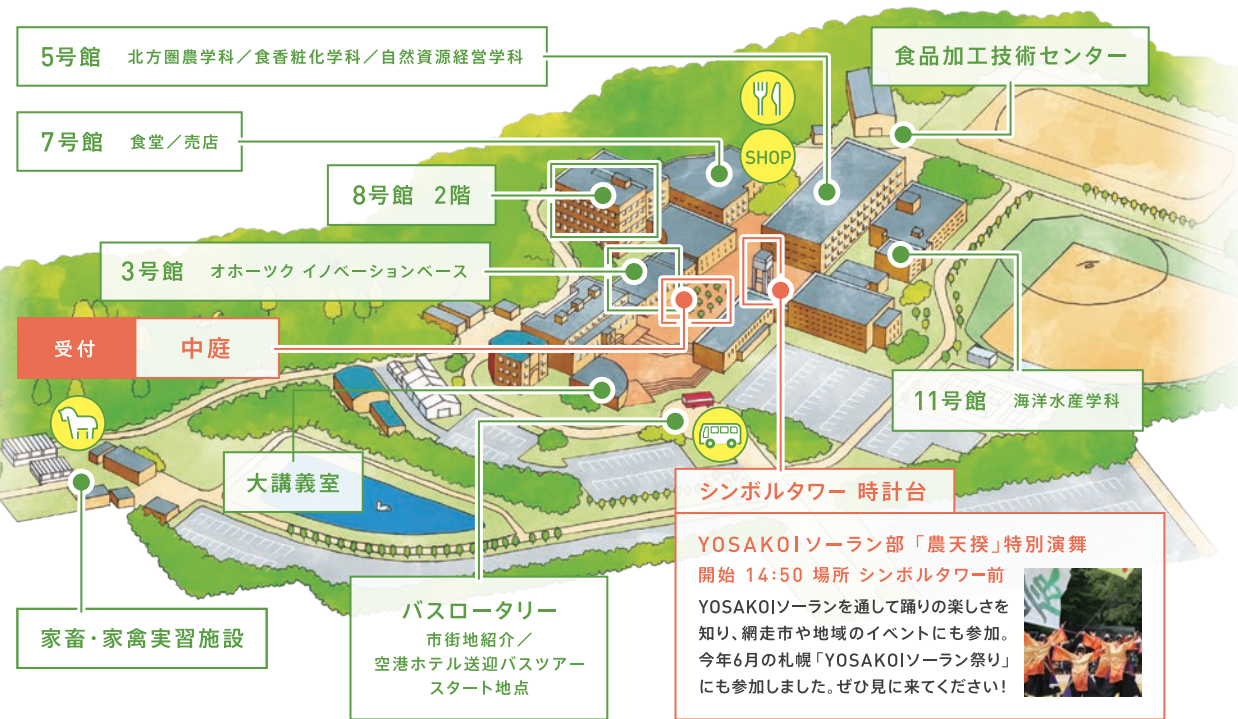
5号館　北方圏農学科／食香粧化学科／自然資源経営学科

7号館　食堂／売店

SHOP

8号館　2階

3号館　オホーツク イノベーションベース

受付　中庭

食品加工技術センター

11号館　海洋水産学科

大講義室

家畜・家禽実習施設

バスロータリー
市街地紹介／
空港ホテル送迎バスツアー
スタート地点

シンボルタワー 時計台

YOSAKOIソーラン部「農天揆」特別演舞
開始 14:50 場所 シンボルタワー前
YOSAKOIソーランを通して踊りの楽しさを知り、網走市や地域のイベントにも参加。今年6月の札幌「YOSAKOIソーラン祭り」にも参加しました。ぜひ見に来てください！